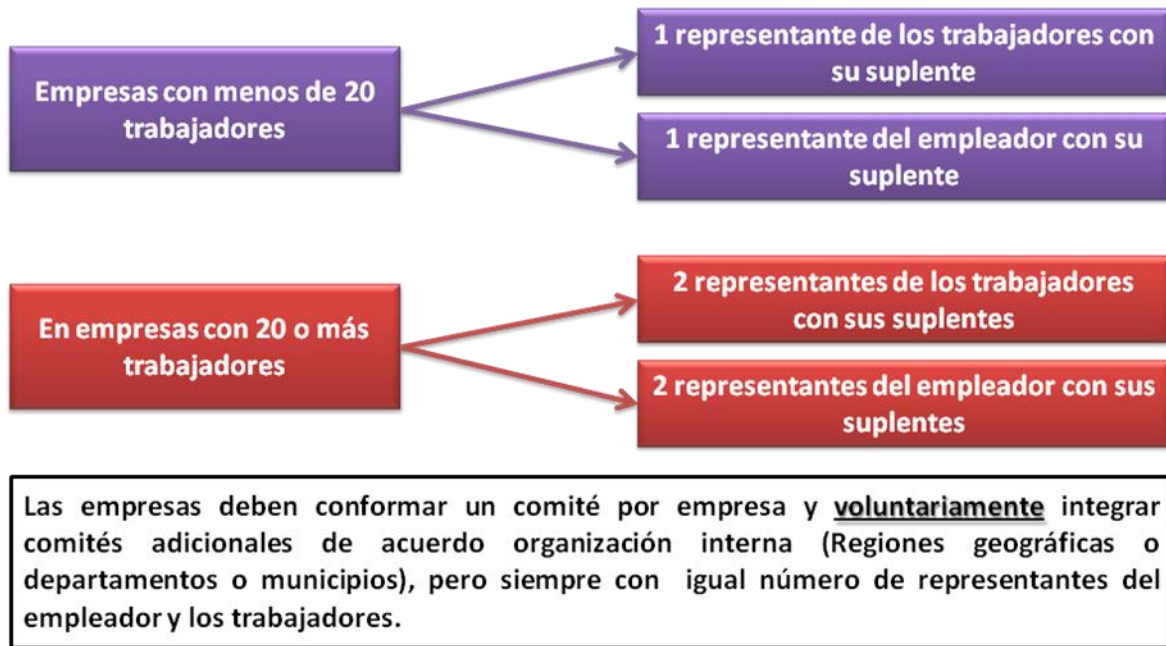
Empresas con menos de 20 trabajadores

1 representante de los trabajadores con su suplente

1 representante del empleador con su suplente

En empresas con 20 o más trabajadores

2 representantes de los trabajadores con sus suplentes

2 representantes del empleador con sus suplentes

Las empresas deben conformar un comité por empresa y voluntariamente integrar comités adicionales de acuerdo organización interna (Regiones geográficas o departamentos o municipios), pero siempre con igual número de representantes del empleador y los trabajadores.